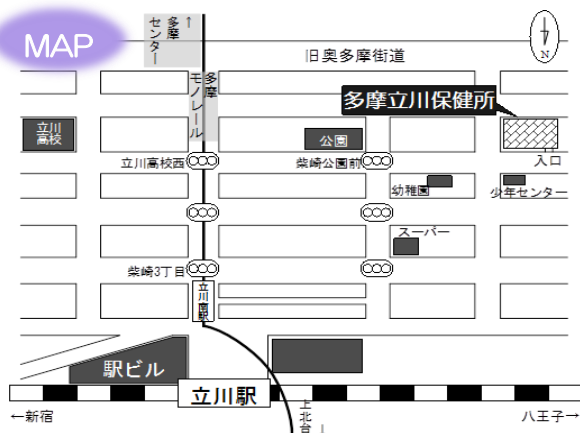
MAP

↑
多摩センター

旧奥多摩街道

N

多摩モノレール

多摩立川保健所

立川高校

公園

入口

立川高校西

柴崎公園前

幼稚園

少年センター

スーパー

柴崎3丁目

立川南駅

駅ビル

立川駅

←新宿

上北台

八王子→